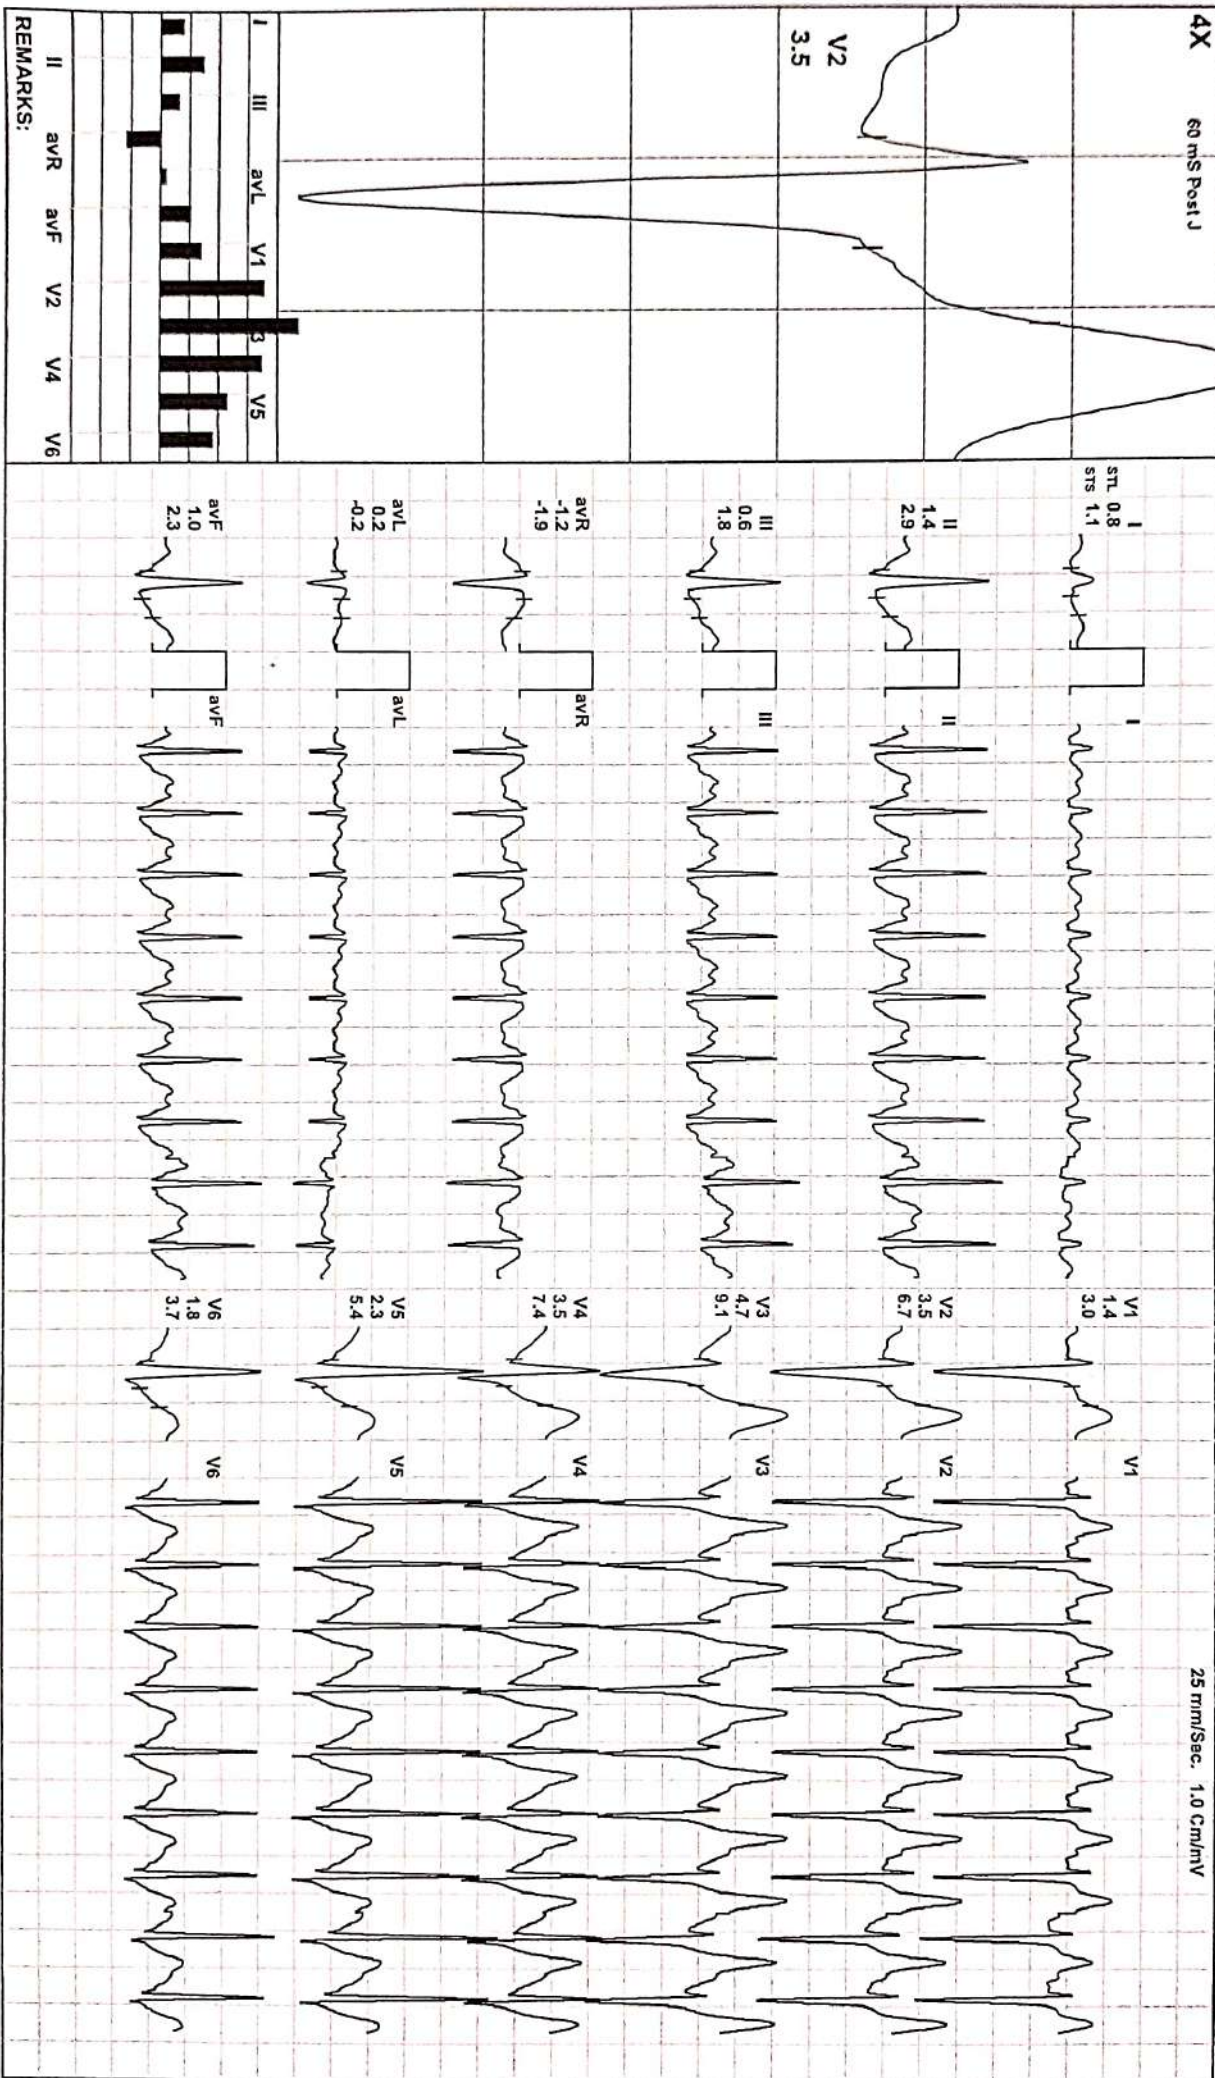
4X 60 mS Post J

V2
3.5

I III avL V1 V3 V5
II avR avF V2 V4 V6
REMARKS:

STL I 0.8
STS 1.1

II 1.4 2.9

III 0.6 1.8

avR -1.2 -1.9

avL 0.2 -0.2

avF 1.0 2.3

I
II
III
avR
avL
avF

V1 1.4 3.0
V2 3.5 6.7
V3 4.7 9.1
V4 3.5 7.4
V5 2.3 5.4
V6 1.8 3.7

V1
V2
V3
V4
V5
V6

25 mm/Sec. 1.0 Cm/mV